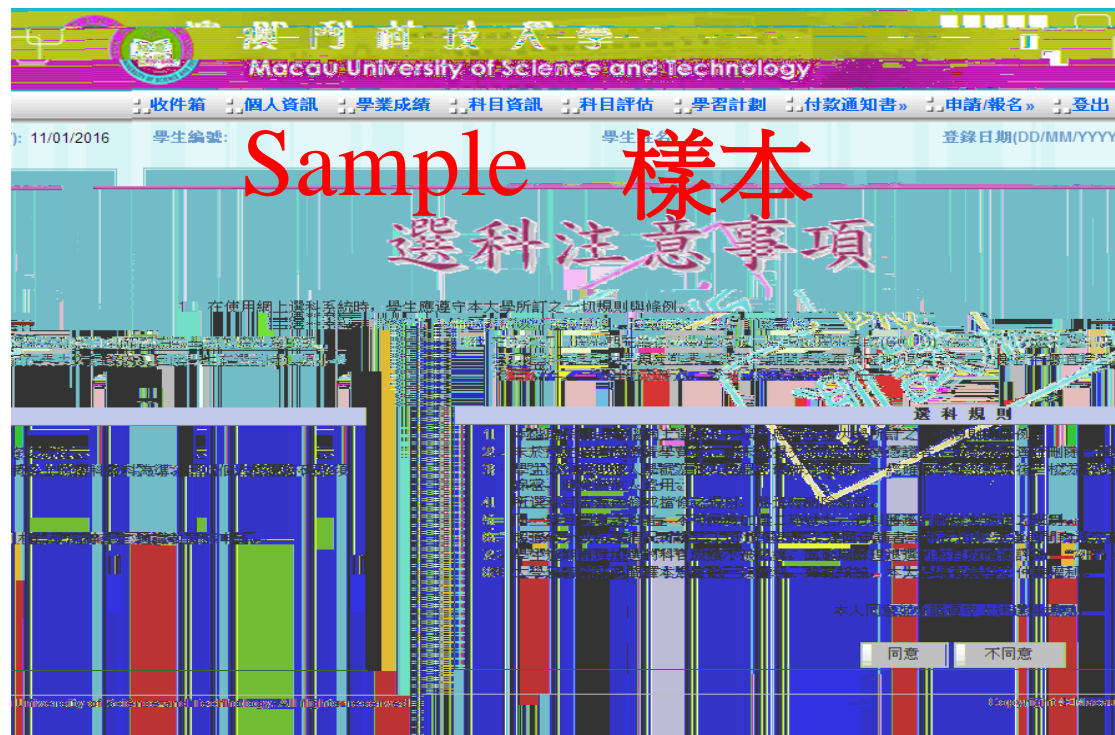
澳門科技大學
Macau University of Science and Technology

收件箱 個人資訊 學業成績 科目資訊 科目評估 學習計劃 付款通知書» 申請/報名» 登出

): 11/01/2016 學生編號: 學生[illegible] 登錄日期(DD/MM/YYYY

Sample 樣本

選科注意事項

1. 在使用網上選科系統時，學生應遵守本大學所訂之一切規則與條例。

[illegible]

選科規則

1. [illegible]
2. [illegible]
3. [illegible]
4. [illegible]

本人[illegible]

同意 不同意

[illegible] University of Science and Technology. All rights reserved.

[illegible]